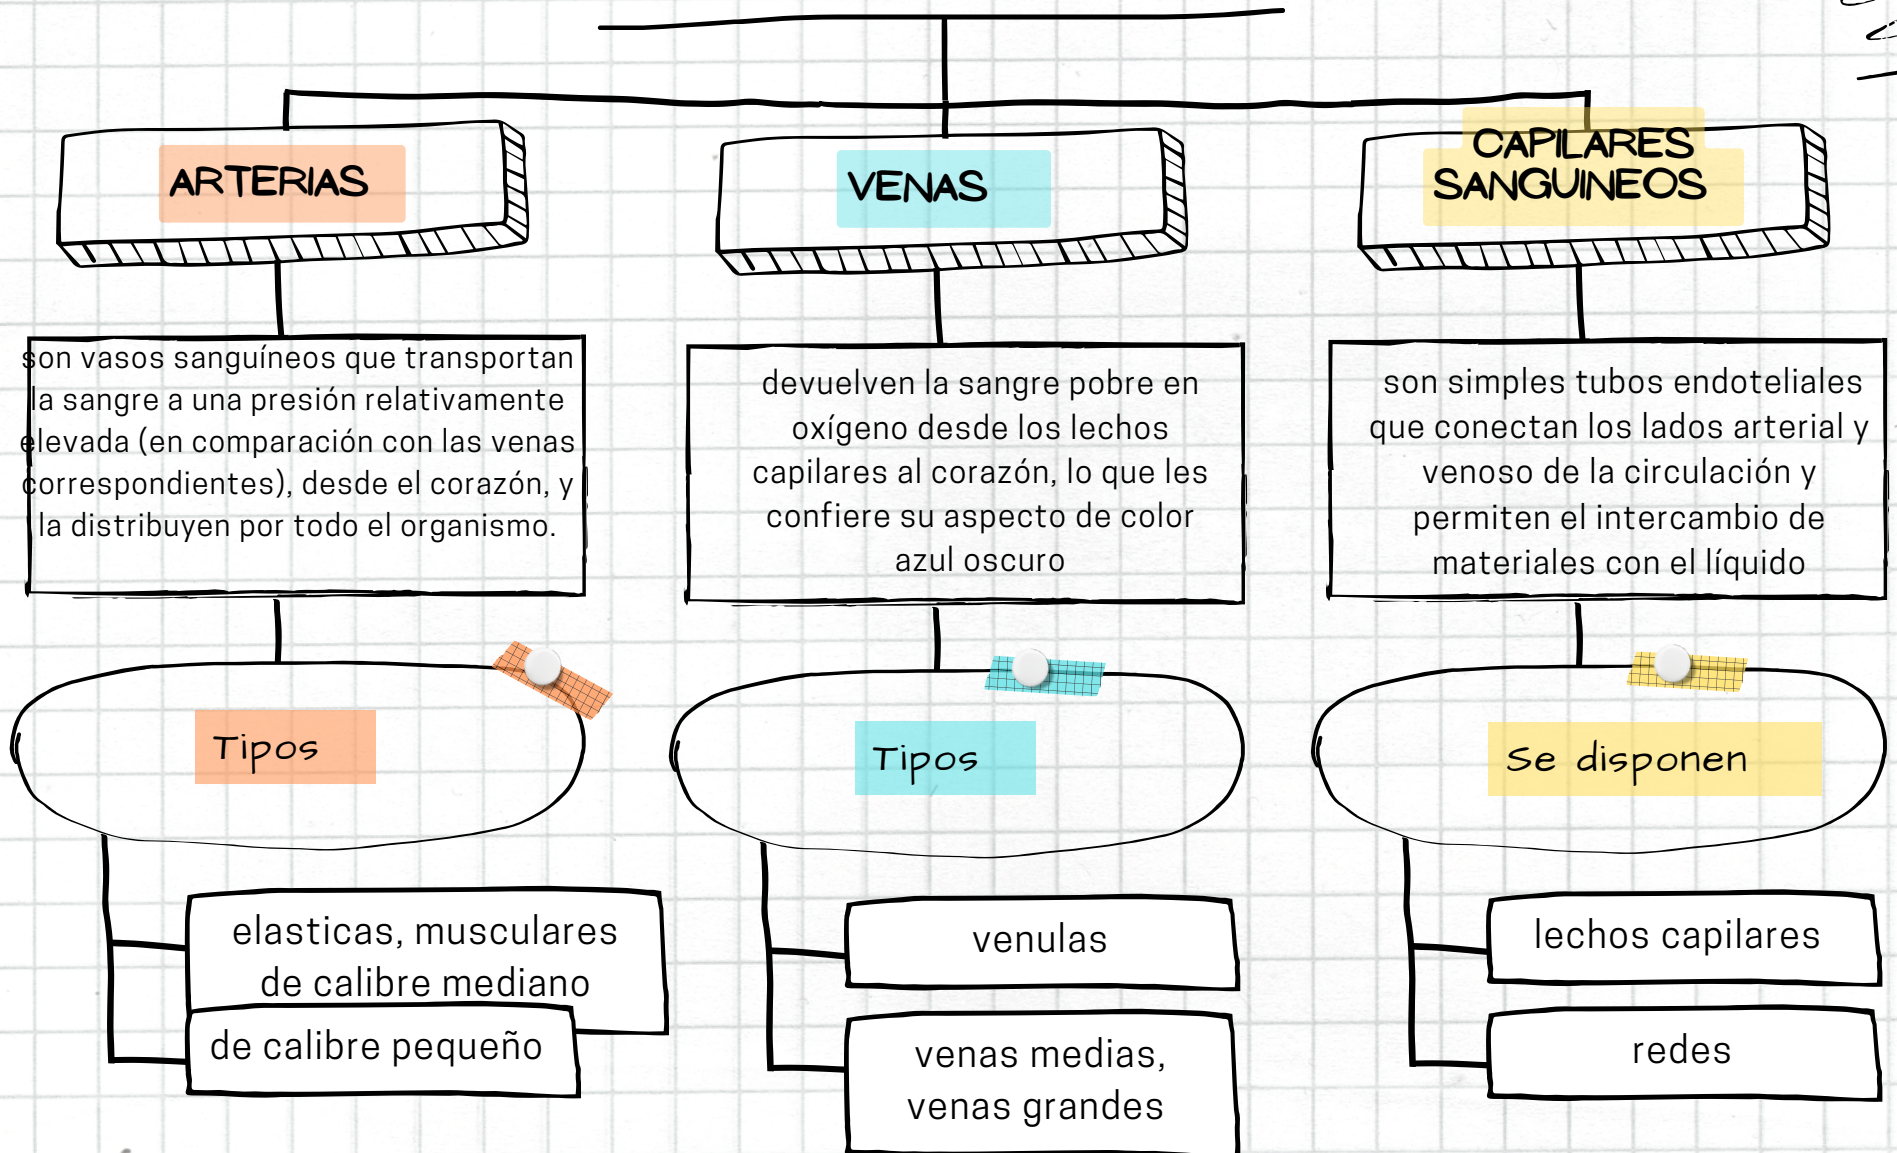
ARTERIAS

son vasos sanguíneos que transportan la sangre a una presión relativamente elevada (en comparación con las venas correspondientes), desde el corazón, y la distribuyen por todo el organismo.

Tipos

elasticas, musculares de calibre mediano

de calibre pequeño

VENAS

devuelven la sangre pobre en oxígeno desde los lechos capilares al corazón, lo que les confiere su aspecto de color azul oscuro

Tipos

venulas

venas medias, venas grandes

CAPILARES SANGUINEOS

son simples tubos endoteliales que conectan los lados arterial y venoso de la circulación y permiten el intercambio de materiales con el líquido

Se disponen

lechos capilares

redes